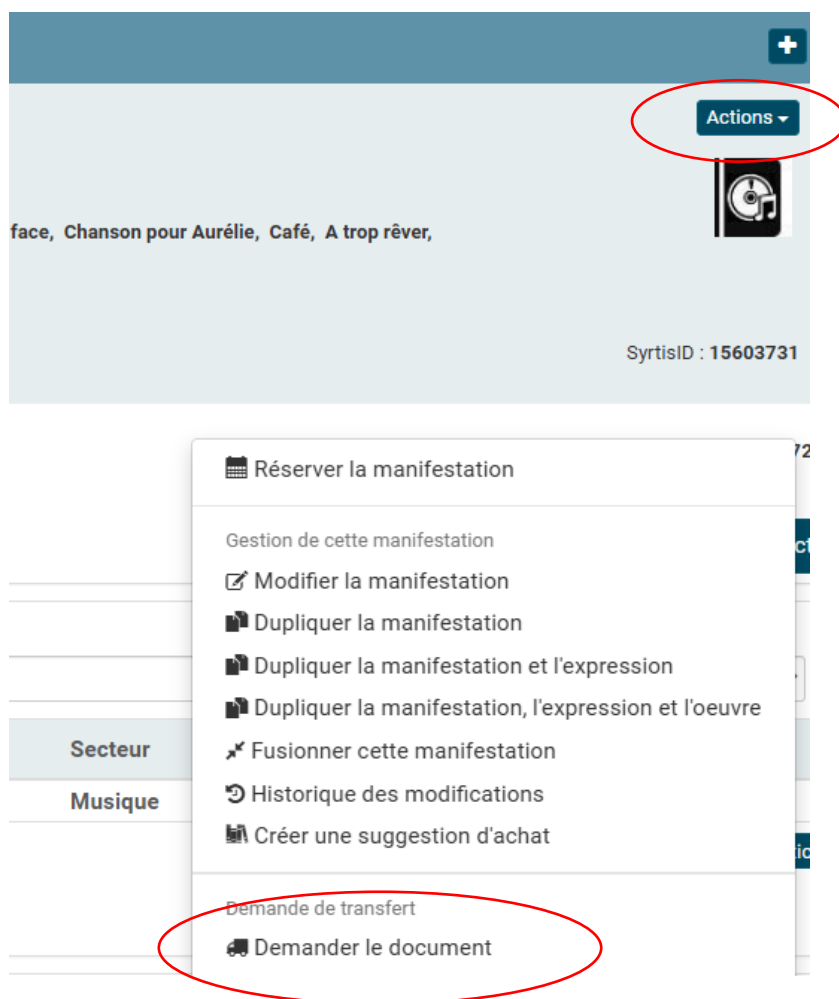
+

Actions ▾

face, Chanson pour Aurélie, Café, A trop rêver,

SyrtisID : 15603731

Réserver la manifestation

Gestion de cette manifestation

Modifier la manifestation

Dupliquer la manifestation

Dupliquer la manifestation et l'expression

Dupliquer la manifestation, l'expression et l'oeuvre

Fusionner cette manifestation

Historique des modifications

Créer une suggestion d'achat

Demande de transfert

Demander le document

Secteur

Musique